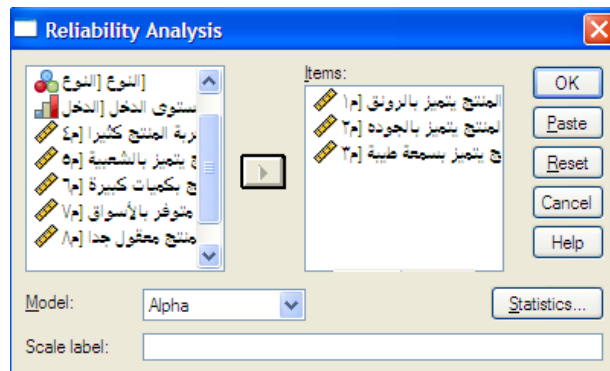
Reliability Analysis

النوع [النوع]
مستوى الدخل [الدخل
تجربة المنتج كثيرا [م٤
ج يتميز بالشعبية [م٥
ج بكميات كبيرة [م٦
متوفر بالأسواق [م٧
منتج معقول جدا [م٨

Items:
المنتج يتميز بالرونق [م١
المنتج يتميز بالجوده [م٢
ج يتميز بسمعة طيبة [م٣

OK
Paste
Reset
Cancel
Help

Model: Alpha
Statistics...
Scale label: